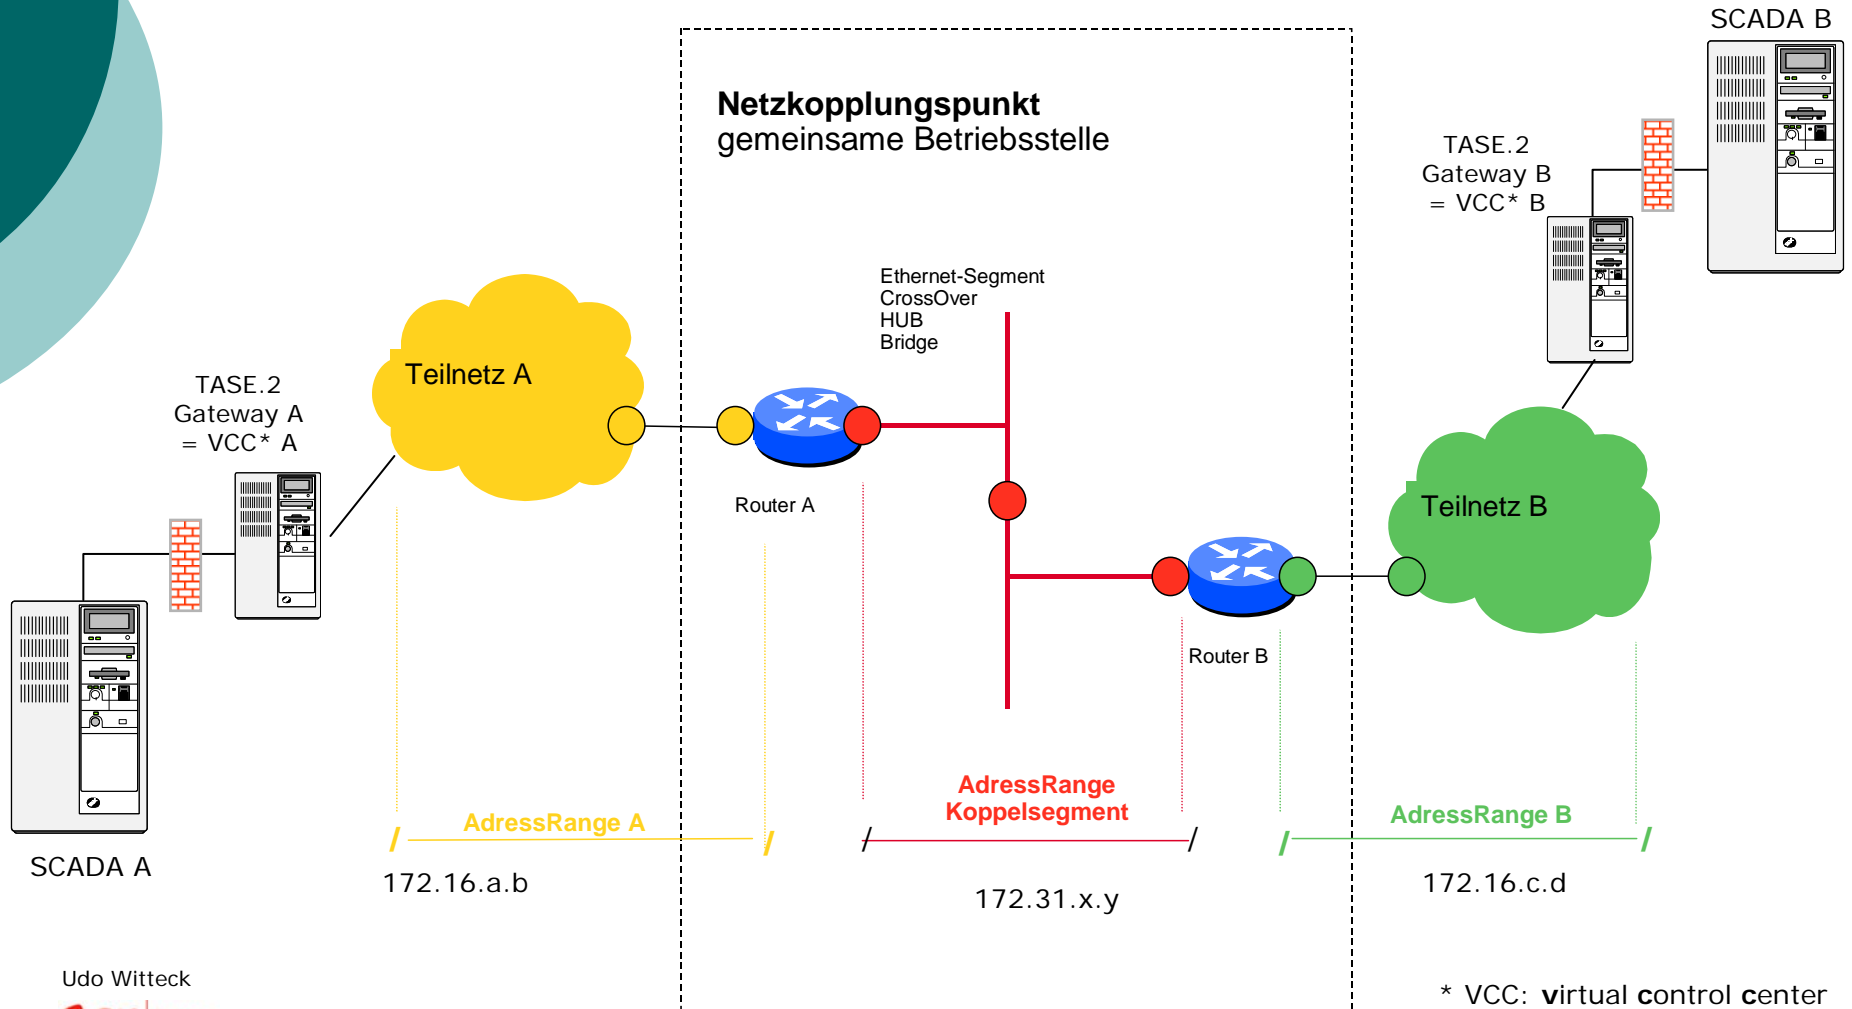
SCADA B

Netzkopplungspunkt
gemeinsame Betriebsstelle

TASE.2
Gateway B
= VCC* B

Ethernet-Segment
CrossOver
HUB
Bridge

TASE.2
Gateway A
= VCC* A

Teilnetz A

Router A

Teilnetz B

Router B

AdressRange
Koppelsegment

AdressRange A

AdressRange B

SCADA A

172.16.a.b

172.31.x.y

172.16.c.d

Udo Witteck

* VCC: virtual control center